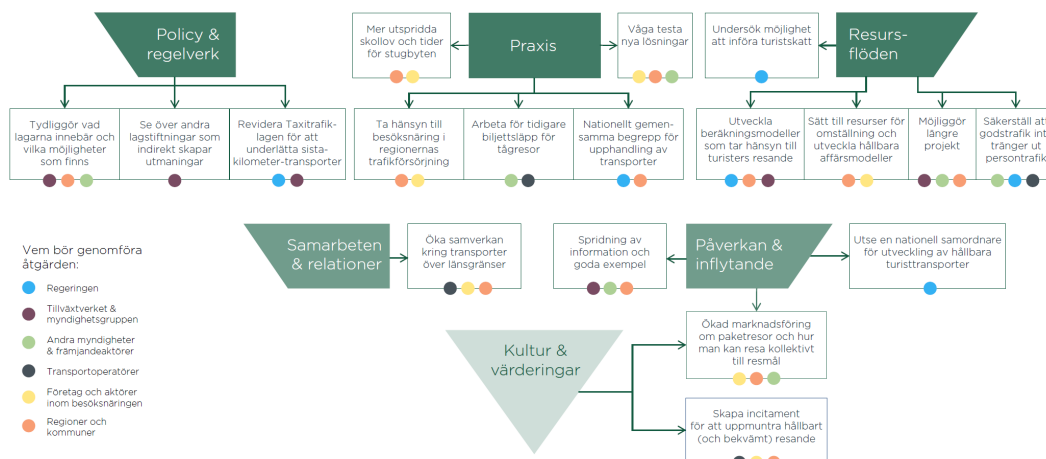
Policy & regelverk

Tydliggör vad lagarna innebär och vilka möjligheter som finns

Se över andra lagstiftningar som indirekt skapar utmaningar

Revidera Taxitrafiklagen för att underlätta sista-kilometer-transporter

Mer utspridda skollov och tider för stugbyten

Praxis

Våga testa nya lösningar

Ta hänsyn till besöksnäring i regionernas trafikförsörjning

Arbeta för tidigare biljettsläpp för tågresor

Nationellt gemensamma begrepp för upphandling av transporter

Undersök möjlighet att införa turistskatt

Resursflöden

Utveckla beräkningsmodeller som tar hänsyn till turisters resande

Sätt till resurser för omställning och utveckla hållbara affärsmodeller

Möjliggör längre projekt

Säkerställ att godstrafik inte tränger ut persontrafik

Samarbeten & relationer

Öka samverkan kring transporter över länsgränser

Spridning av information och goda exempel

Påverkan & inflytande

Utse en nationell samordnare för utveckling av hållbara turisttransporter

Vem bör genomföra åtgärden:

Regeringen

Tillväxtverket & myndighetsgruppen

Andra myndigheter & främjandeaktörer

Transportoperatörer

Företag och aktörer inom besöksnäringen

Regioner och kommuner

Kultur & värderingar

Ökad marknadsföring om paketresor och hur man kan resa kollektivt till resmål

Skapa incitament för att uppmuntra hållbart (och bekvämt) resande